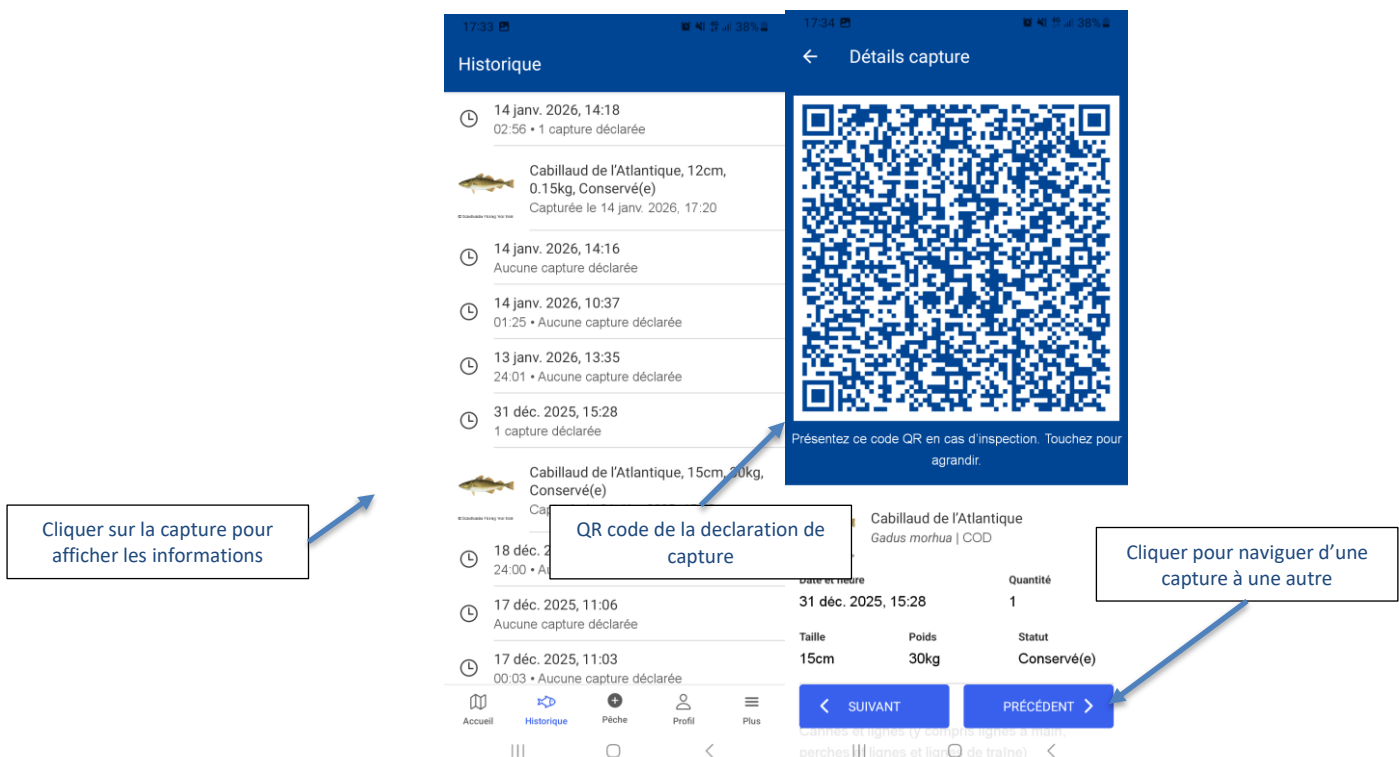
17:33 38%

Historique

14 janv. 2026, 14:18
02:56 • 1 capture déclarée

Cabillaud de l'Atlantique, 12cm, 0.15kg, Conservé(e)
Capturée le 14 janv. 2026, 17:20

14 janv. 2026, 14:16
Aucune capture déclarée

14 janv. 2026, 10:37
01:25 • Aucune capture déclarée

13 janv. 2026, 13:35
24:01 • Aucune capture déclarée

31 déc. 2025, 15:28
1 capture déclarée

Cabillaud de l'Atlantique, 15cm, 30kg, Conservé(e)
Cap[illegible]

18 déc. 2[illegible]
24:00 • Au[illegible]

17 déc. 2025, 11:06
Aucune capture déclarée

17 déc. 2025, 11:03
00:03 • Aucune capture déclarée

Accueil Historique Pêche Profil Plus

17:34 38%

Détails capture

Présentez ce code QR en cas d'inspection. Touchez pour agrandir.

Cabillaud de l'Atlantique
Gadus morhua | COD

Date et heure
31 déc. 2025, 15:28

Quantité
1

Taille
15cm

Poids
30kg

Statut
Conservé(e)

SUIVANT

PRÉCÉDENT

Cannes et lignes (y compris lignes à main, perches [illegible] lignes et lignes de traîne)

Cliquer sur la capture pour afficher les informations

QR code de la declaration de capture

Cliquer pour naviguer d'une capture à une autre